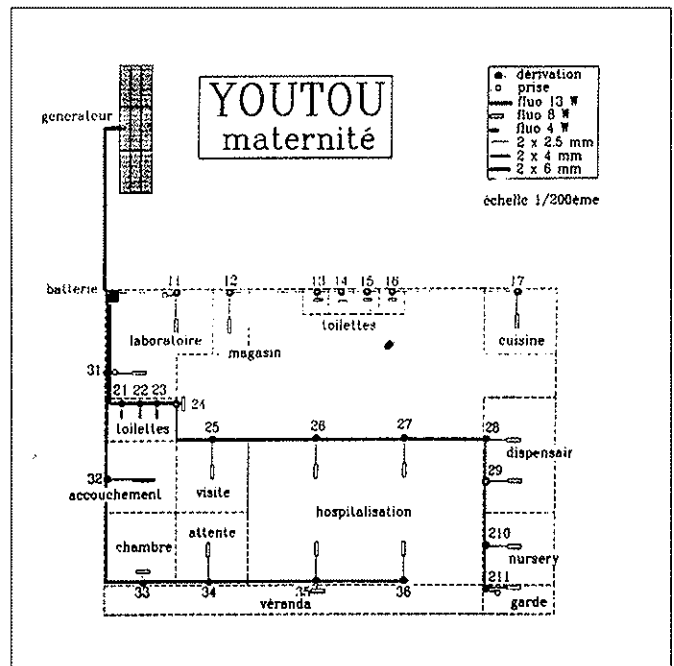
YOUTOU
maternité

generateur

dérivation
prise
fluo 13 W
fluo 8 W
fluo 4 W
2 x 2.5 mm
2 x 4 mm
2 x 6 mm

échelle 1/200ème

batterie

11
12
13
14
15
16
17

laboratoire
magasin
toilettes
cuisine

31
21
22
23
24

toilettes

25
26
27
28

dispensair

29

32
accouchement
visite
hospitalisation

attente
210
nursery

chambre

211
33
34
35
36

véranda
garde